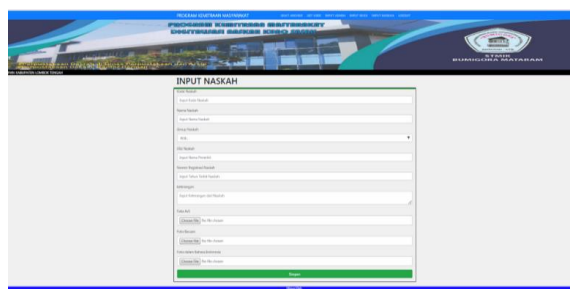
PROGRAM KEMITRAAN MASYARAKAT

STAHN
BUMIGORA MATARAM

INPUT NASKAH

Kode Naskah
Input Kode Naskah
Nama Naskah
Input Nama Naskah
Aksara Naskah
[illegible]
Isi Naskah
Input Nama Pemilik
Nomor Registrasi Naskah
Input Tahun Tulis Naskah
Keterangan
Input Keterangan Isi Naskah
Foto Isi
Choose File No file chosen
Foto Naskah
Choose File No file chosen
Foto Lain
Choose File No file chosen
Simpan